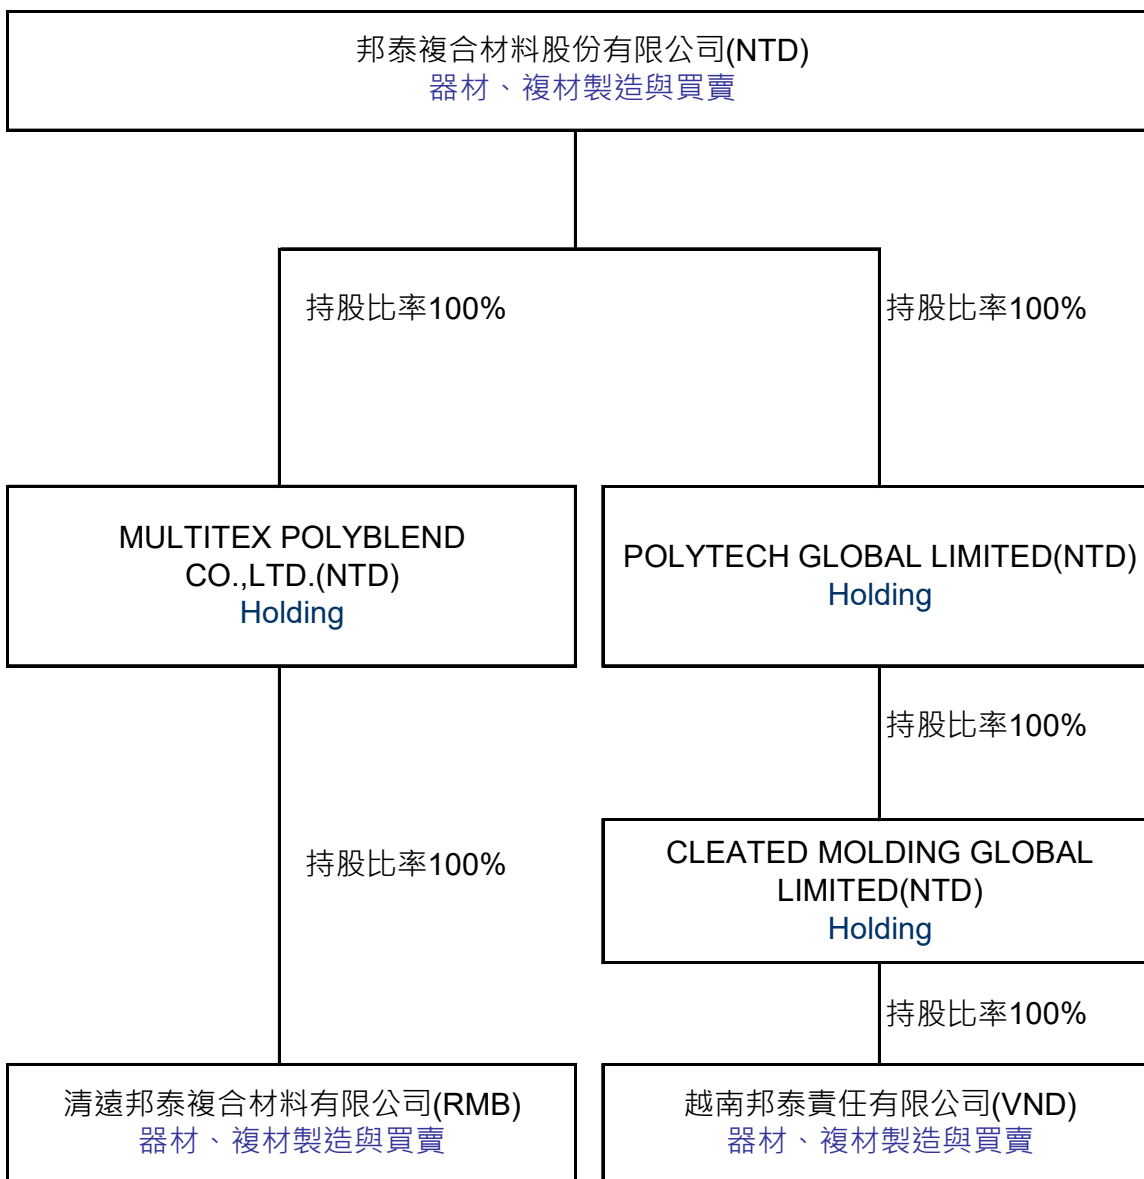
邦泰複合材料股份有限公司(NTD)
器材、複材製造與買賣

持股比率100%

持股比率100%

MULTITEX POLYBLEND CO.,LTD.(NTD)
Holding

POLYTECH GLOBAL LIMITED(NTD)
Holding

持股比率100%

持股比率100%

CLEATED MOLDING GLOBAL LIMITED(NTD)
Holding

持股比率100%

清遠邦泰複合材料有限公司(RMB)
器材、複材製造與買賣

越南邦泰責任有限公司(VND)
器材、複材製造與買賣